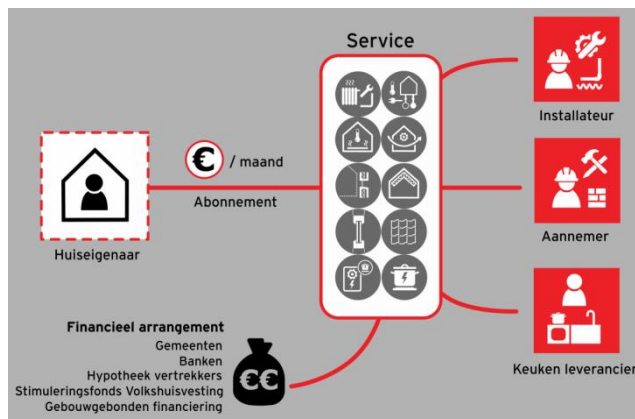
Service

Installateur

€ / maand

Abonnement

Huiseigenaar

Aannemer

Financieel arrangement
Gemeenten
Banken
Hypotheek vertrekkers
Stimuleringsfonds Volkshuisvesting
Gebouwgebonden financiering

€€

Keuken leverancier